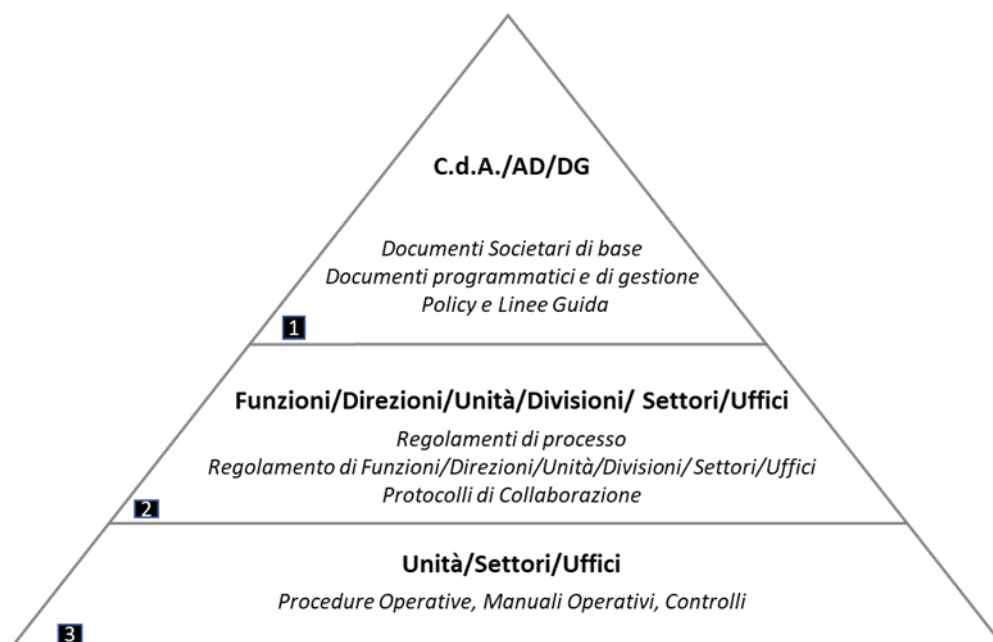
C.d.A./AD/DG

Documenti Societari di base
Documenti programmatici e di gestione
Policy e Linee Guida

1

Funzioni/Direzioni/Unità/Divisioni/ Settori/Uffici

Regolamenti di processo
Regolamento di Funzioni/Direzioni/Unità/Divisioni/ Settori/Uffici
Protocolli di Collaborazione

2

Unità/Settori/Uffici

Procedure Operative, Manuali Operativi, Controlli

3